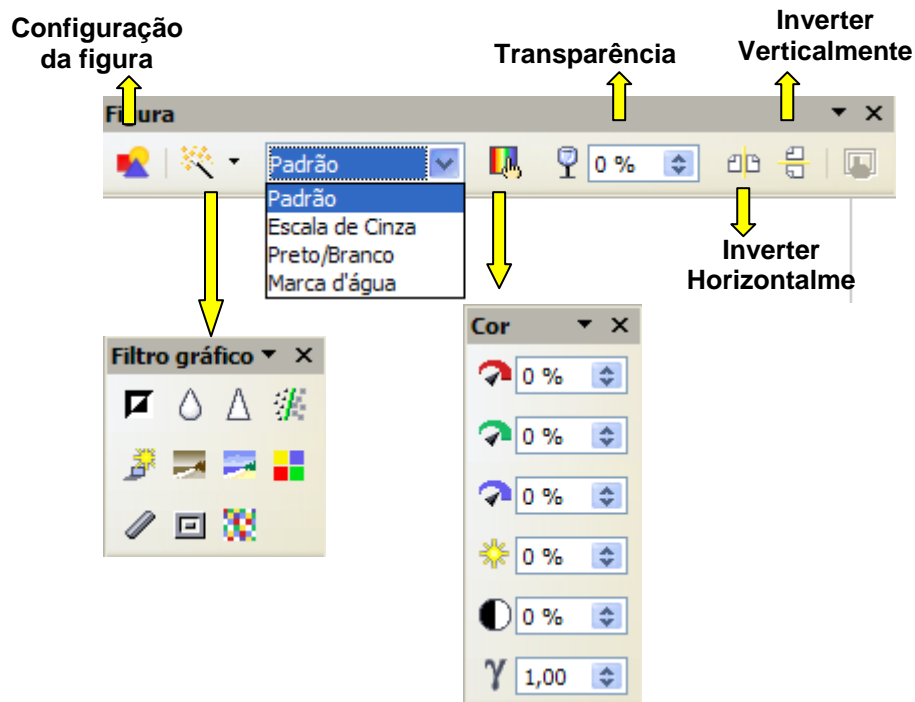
Configuração da figura

Transparência

Inverter Verticalmente

Figura

Padrão

0 %

Padrão
Escala de Cinza
Preto/Branco
Marca d'água

Inverter Horizontalme

Filtro gráfico

Cor

0 %

0 %

0 %

0 %

0 %

$\gamma$ 1,00